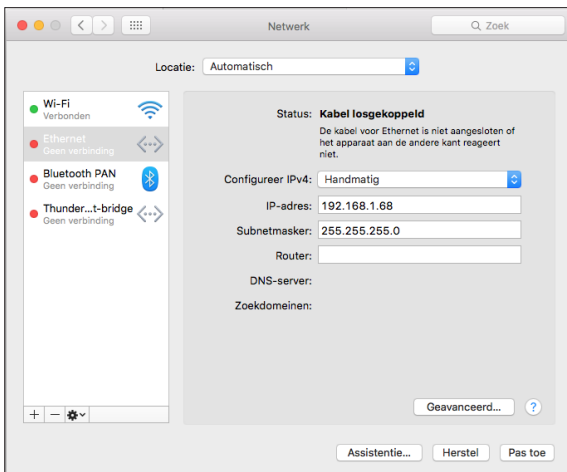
Netwerk

Zoek

Locatie: Automatisch

Wi-Fi
Verbonden

Ethernet
Geen verbinding

Bluetooth PAN
Geen verbinding

Thunder...t-bridge
Geen verbinding

Status: Kabel losgekoppeld
De kabel voor Ethernet is niet aangesloten of het apparaat aan de andere kant reageert niet.

Configureer IPv4: Handmatig

IP-adres: 192.168.1.68

Subnetmasker: 255.255.255.0

Router:

DNS-server:

Zoekdomeinen:

+ —

Geavanceerd...

?

Assistentie...

Herstel

Pas toe